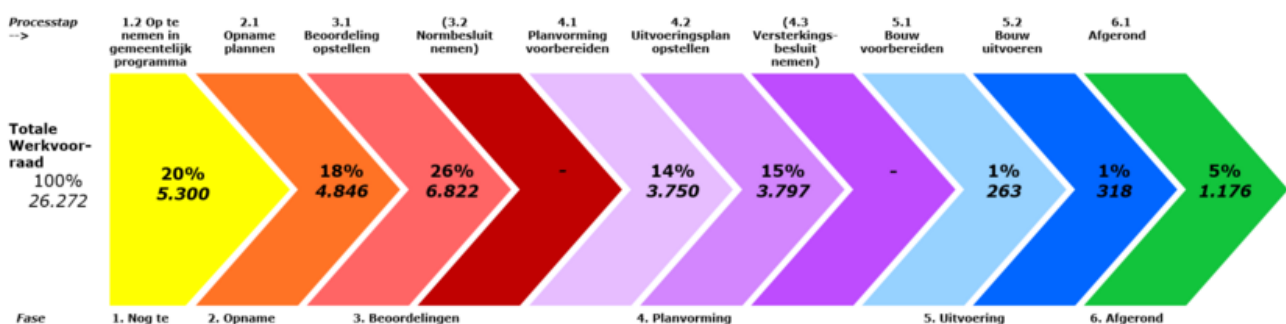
Processtap -->

1.2 Op te nemen in gemeentelijk programma

2.1 Opname plannen

3.1 Beoordeling opstellen

(3.2 Normbesluit nemen)

4.1 Planvorming voorbereiden

4.2 Uitvoeringsplan opstellen

(4.3 Versterkingsbesluit nemen)

5.1 Bouw voorbereiden

5.2 Bouw uitvoeren

6.1 Afgerond

Totale Werkvoorraad

100%
26.272

20%
5.300

18%
4.846

26%
6.822

-

14%
3.750

15%
3.797

-

1%
263

1%
318

5%
1.176

Fase

1. Nog te

2. Opname

3. Beoordelingen

4. Planvorming

5. Uitvoering

6. Afgerond